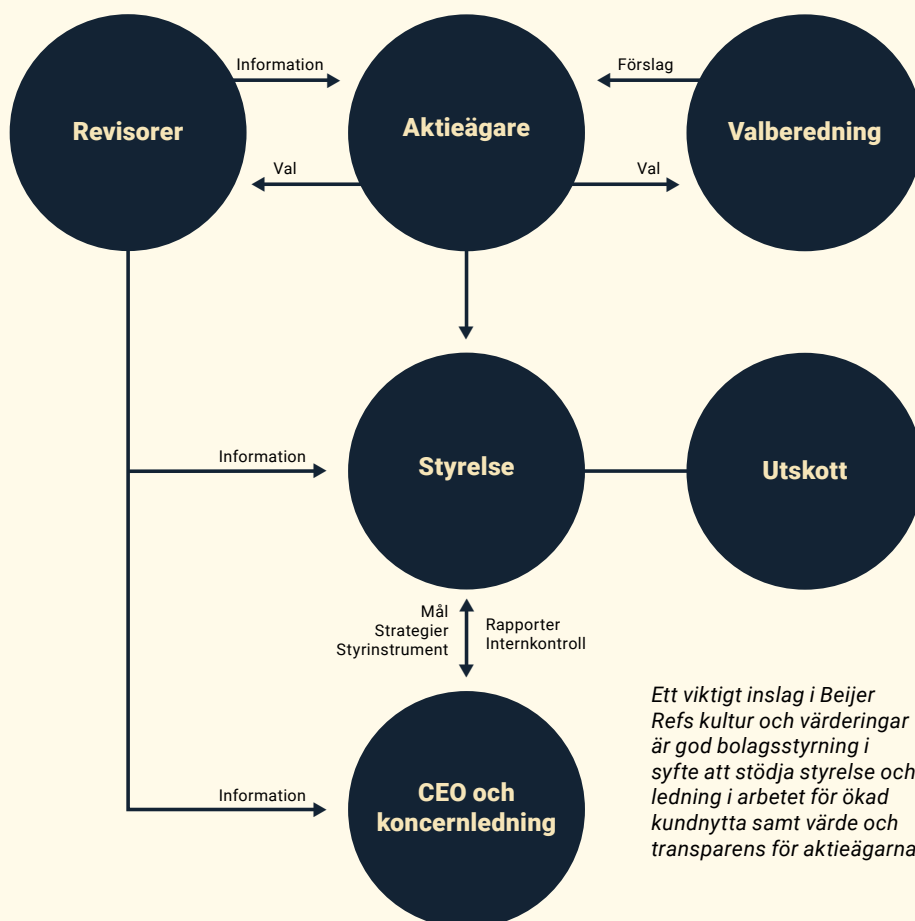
Information

Förslag

Revisorer

Aktieägare

Valberedning

Val

Val

Information

Styrelse

Utskott

Mål
Strategier
Styrinstrument

Rapporter
Internkontroll

Information

CEO och koncernledning

*Ett viktigt inslag i Beijer Refs kultur och värderingar är god bolagsstyrning i syfte att stödja styrelse och ledning i arbetet för ökad kundnytta samt värde och transparens för aktieägarna*